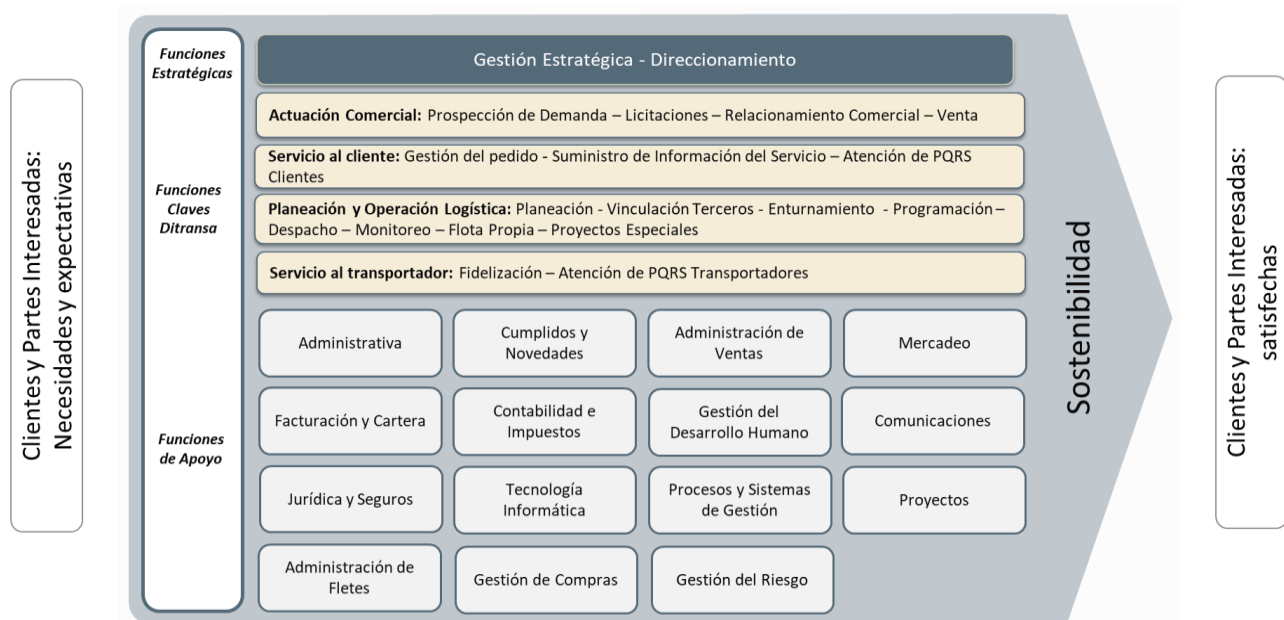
Clientes y Partes Interesadas: Necesidades y expectativas

Funciones Estratégicas

Gestión Estratégica - Direccionamiento

Funciones Claves Ditransa

Actuación Comercial: Prospección de Demanda – Licitaciones – Relacionamiento Comercial – Venta

Servicio al cliente: Gestión del pedido - Suministro de Información del Servicio – Atención de PQRS Clientes

Planeación y Operación Logística: Planeación - Vinculación Terceros - Enturnamiento - Programación – Despacho – Monitoreo – Flota Propia – Proyectos Especiales

Servicio al transportador: Fidelización – Atención de PQRS Transportadores

Funciones de Apoyo

Administrativa

Cumplidos y Novedades

Administración de Ventas

Mercadeo

Facturación y Cartera

Contabilidad e Impuestos

Gestión del Desarrollo Humano

Comunicaciones

Jurídica y Seguros

Tecnología Informática

Procesos y Sistemas de Gestión

Proyectos

Administración de Fletes

Gestión de Compras

Gestión del Riesgo

Sostenibilidad

Clientes y Partes Interesadas: satisfechas